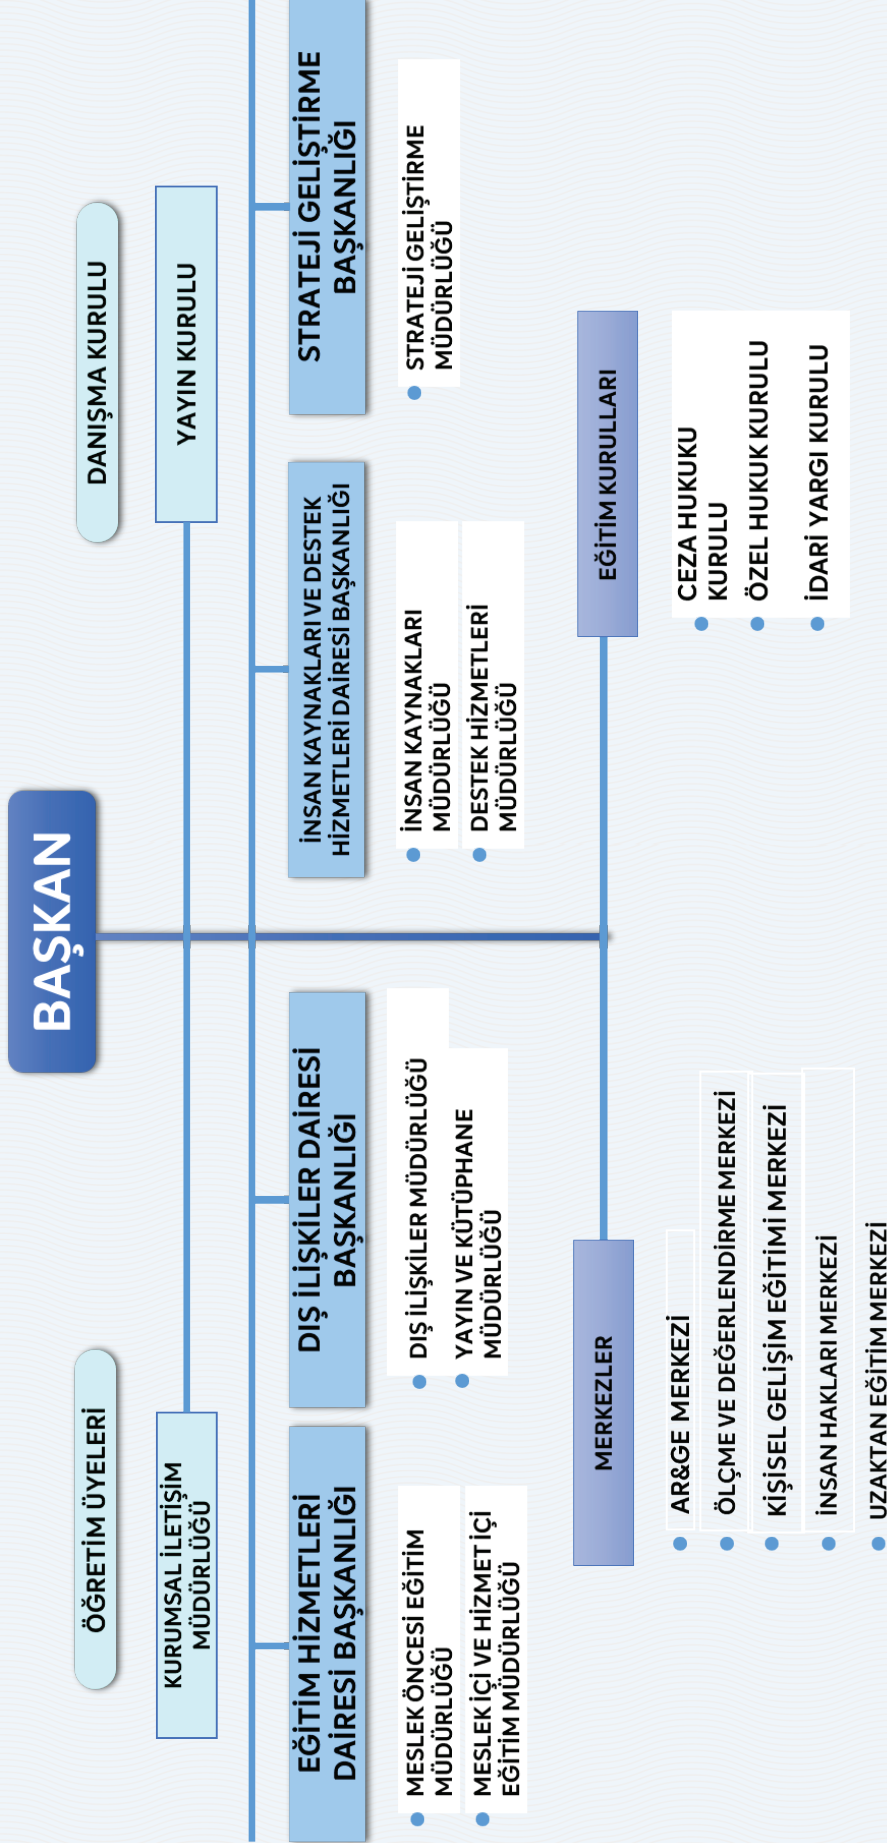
BAŞKAN

DANIŞMA KURULU

ÖĞRETİM ÜYELERİ

YAYIN KURULU

KURUMSAL İLETİŞİM MÜDÜRLÜĞÜ

STRATEJİ GELİŞTİRME BAŞKANLIĞI

STRATEJİ GELİŞTİRME MÜDÜRLÜĞÜ

İNSAN KAYNAKLARI VE DESTEK HİZMETLERİ DAİRESİ BAŞKANLIĞI

İNSAN KAYNAKLARI MÜDÜRLÜĞÜ

DESTEK HİZMETLERİ MÜDÜRLÜĞÜ

DIŞ İLİŞKİLER DAİRESİ BAŞKANLIĞI

DIŞ İLİŞKİLER MÜDÜRLÜĞÜ

YAYIN VE KÜTÜPHANE MÜDÜRLÜĞÜ

EĞİTİM HİZMETLERİ DAİRESİ BAŞKANLIĞI

MESLEK ÖNCESİ EĞİTİM MÜDÜRLÜĞÜ

MESLEK İÇİ VE HİZMET İÇİ EĞİTİM MÜDÜRLÜĞÜ

EĞİTİM KURULLARI

CEZA HUKUKU KURULU

ÖZEL HUKUK KURULU

İDARİ YARGI KURULU

MERKEZLER

AR&GE MERKEZİ

ÖLÇME VE DEĞERLENDİRME MERKEZİ

KİŞİSEL GELİŞİM EĞİTİMİ MERKEZİ

İNSAN HAKLARI MERKEZİ

UZAKTAN EĞİTİM MERKEZİ